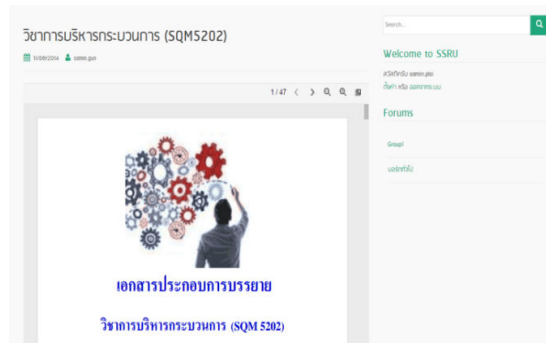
วิชาการบริหารกระบวนการ (SQM5202)

11/08/2014 somn.gun

1 / 47

เอกสารประกอบการบรรยาย

วิชาการบริหารกระบวนการ (SQM 5202)

Search...

Welcome to SSRU

สวัสดีครับ somn.pio
ติดต่อ หรือ ออกจากระบบ

Forums

Group1

บอร์ดทั่วไป